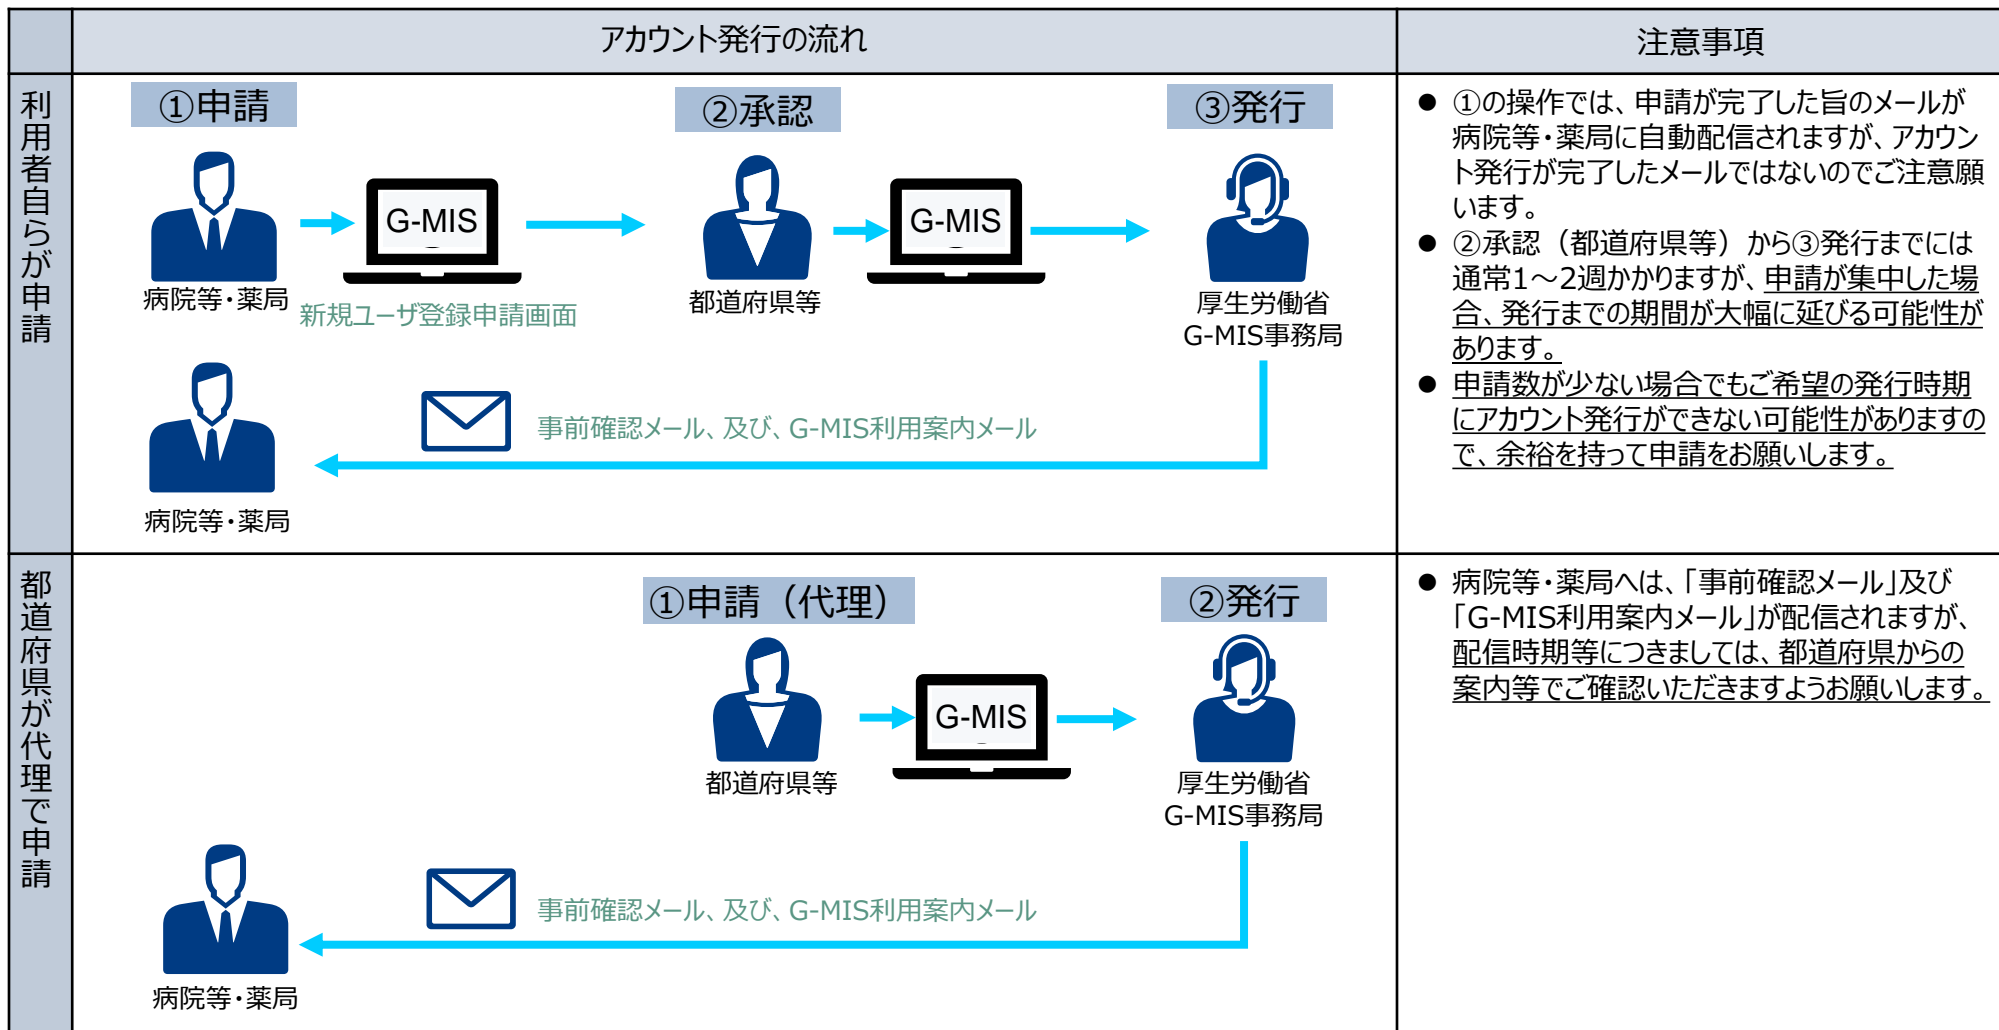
| | アカウント発行の流れ | 注意事項 |
|---|---|---|
| 利用者自らが申請 | ①申請 ②承認 ③発行 病院等・薬局 G-MIS 新規ユーザ登録申請画面 都道府県等 G-MIS 厚生労働省 G-MIS事務局 病院等・薬局 事前確認メール、及び、G-MIS利用案内メール | ● ①の操作では、申請が完了した旨のメールが病院等・薬局に自動配信されますが、アカウント発行が完了したメールではないのでご注意願います。 ● ②承認（都道府県等）から③発行までには通常1～2週かかりますが、申請が集中した場合、発行までの期間が大幅に延びる可能性があります。 ● 申請数が少ない場合でもご希望の発行時期にアカウント発行ができない可能性がありますので、余裕を持って申請をお願いします。 |
| 都道府県が代理で申請 | ①申請（代理） ②発行 都道府県等 G-MIS 厚生労働省 G-MIS事務局 病院等・薬局 事前確認メール、及び、G-MIS利用案内メール | ● 病院等・薬局へは、「事前確認メール」及び「G-MIS利用案内メール」が配信されますが、配信時期等につきましては、都道府県からの案内等でご確認いただきますようお願いします。 |